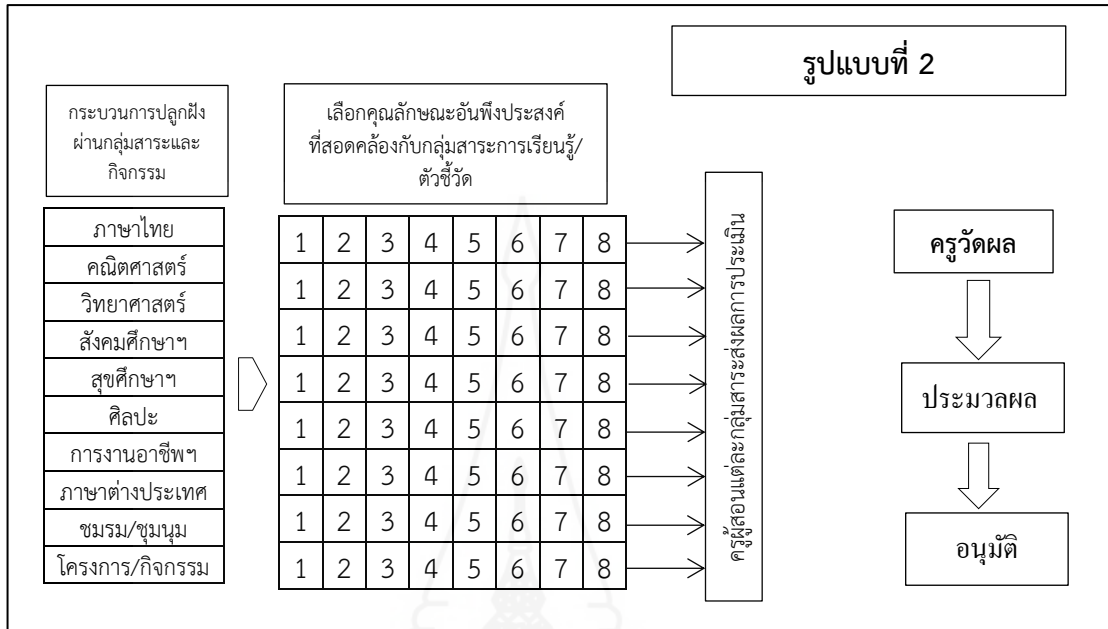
รูปแบบที่ 2

กระบวนการปลูกฝังผ่านกลุ่มสาระและกิจกรรม

เลือกคุณลักษณะอันพึงประสงค์ที่สอดคล้องกับกลุ่มสาระการเรียนรู้/ตัวชี้วัด

| ภาษาไทย | 1 | 2 | 3 | 4 | 5 | 6 | 7 | 8 |
|---|---|---|---|---|---|---|---|---|
| คณิตศาสตร์ | 1 | 2 | 3 | 4 | 5 | 6 | 7 | 8 |
| วิทยาศาสตร์ | 1 | 2 | 3 | 4 | 5 | 6 | 7 | 8 |
| สังคมศึกษาฯ | 1 | 2 | 3 | 4 | 5 | 6 | 7 | 8 |
| สุขศึกษาฯ | 1 | 2 | 3 | 4 | 5 | 6 | 7 | 8 |
| ศิลปะ | 1 | 2 | 3 | 4 | 5 | 6 | 7 | 8 |
| การงานอาชีพฯ | 1 | 2 | 3 | 4 | 5 | 6 | 7 | 8 |
| ภาษาต่างประเทศ | 1 | 2 | 3 | 4 | 5 | 6 | 7 | 8 |
| ชมรม/ชุมนุม | 1 | 2 | 3 | 4 | 5 | 6 | 7 | 8 |
| โครงการ/กิจกรรม | 1 | 2 | 3 | 4 | 5 | 6 | 7 | 8 |

ครูผู้สอนแต่ละกลุ่มสาระส่งผลการประเมิน

ครูวัดผล

ประมวลผล

อนุมัติ